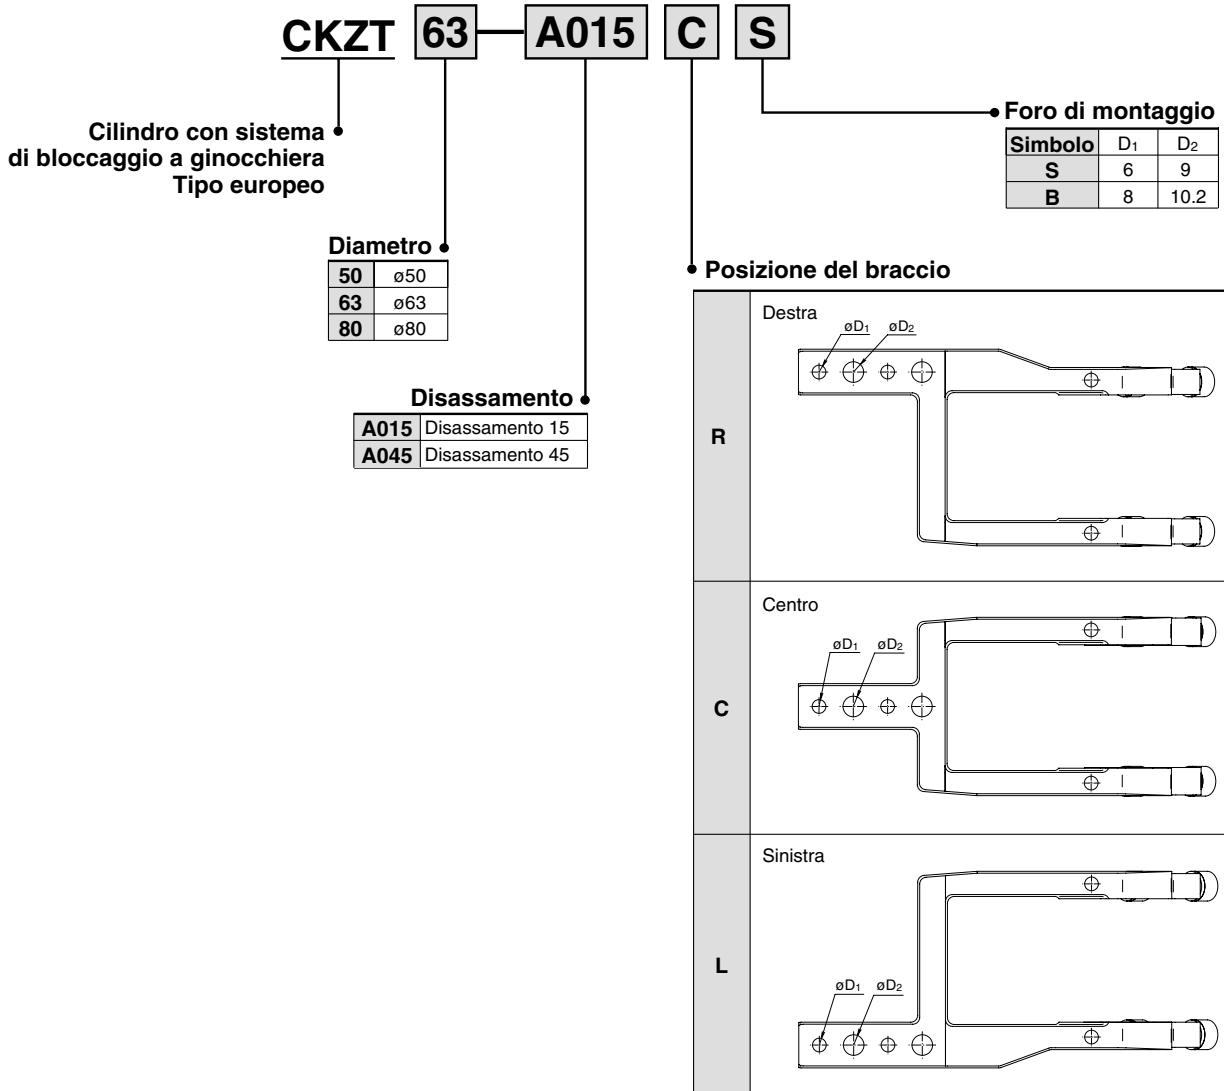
CKZT 63 — A015 C S

Cilindro con sistema di bloccaggio a ginocchiera Tipo europeo

Diametro

| 50 | ø50 |
|---|---|
| 63 | ø63 |
| 80 | ø80 |

Disassamento

| A015 | Disassamento 15 |
|---|---|
| A045 | Disassamento 45 |

Foro di montaggio

| Simbolo | $D_1$ | $D_2$ |
|---|---|---|
| S | 6 | 9 |
| B | 8 | 10.2 |

Posizione del braccio

R Destra
ø$D_1$ ø$D_2$

C Centro
ø$D_1$ ø$D_2$

L Sinistra
ø$D_1$ ø$D_2$